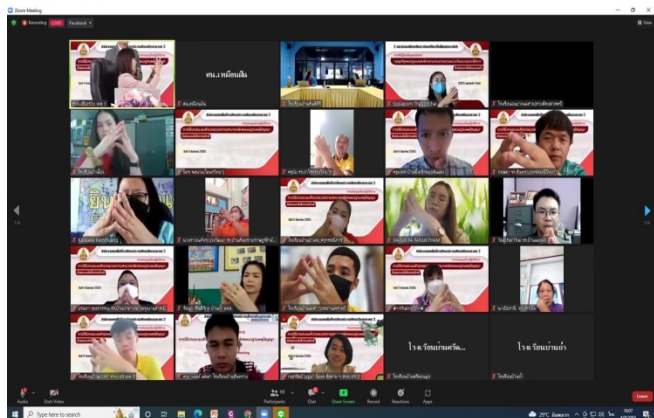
Zoom Meeting

Recording

LIVE

Facebook

View

คน.เหมือนฝัน

โรงเรียนบ้านตรึม...

โรงเรียนบ้านเก่า

Audio

Start Video

Participants

Chat

Share Screen

Record

Reactions

Apps

Leave

Type here to search

29°C มีแดดมาก